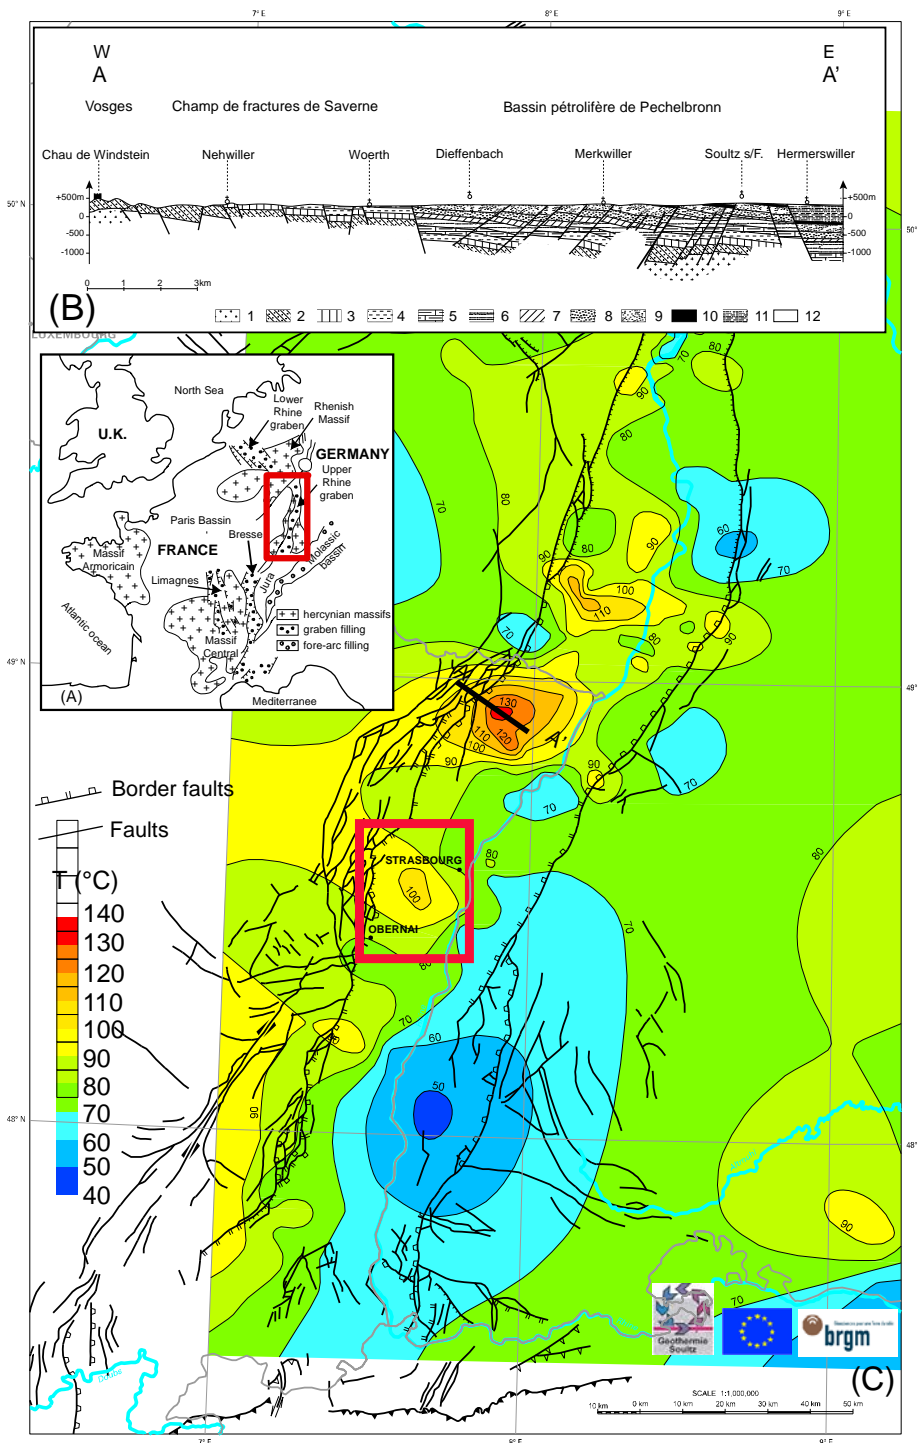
7° E
8° E
9° E

W
A
E
A'

Vosges
Champ de fractures de Saverne
Bassin pétrolifère de Pechelbronn

Chau de Windstein
Nehwiller
Woerth
Dieffenbach
Merkwiller
Soultz s/F.
Hermerswiller

+500m
0
-500
-1000
+500m
0
-500
-1000

0 1 2 3km

(B)

1 2 3 4 5 6 7 8 9 10 11 12

50° N
50°

LUXEMBOURG

North Sea
Lower Rhine graben
Rhenish Massif
U.K.
GERMANY
Upper Rhine graben
Paris Bassin
FRANCE
Bresse
Molassic bassin
Massif Armoricain
Limagnes
Jura
Atlantic ocean
Massif Central
hercynian massifs
graben filling
fore-arc filling
(A)
Mediterranee

80
70
90
80
70
60
70
80
90
100
110
90
70
90
85
90
130
110
120
100
90
A'
90
70
70
80
80
70
100
STRASBOURG
OBERNAI
60
70
60
50
90
90
70

49° N
49°
48° N
48°

Border faults
Faults
T (°C)
140
130
120
110
100
90
80
70
60
50
40

Geothermie Soultz
brgm

(C)

SCALE 1:1,000,000
10 km 0 km 10 km 20 km 30 km 40 km 50 km

7° E
8° E
9° E